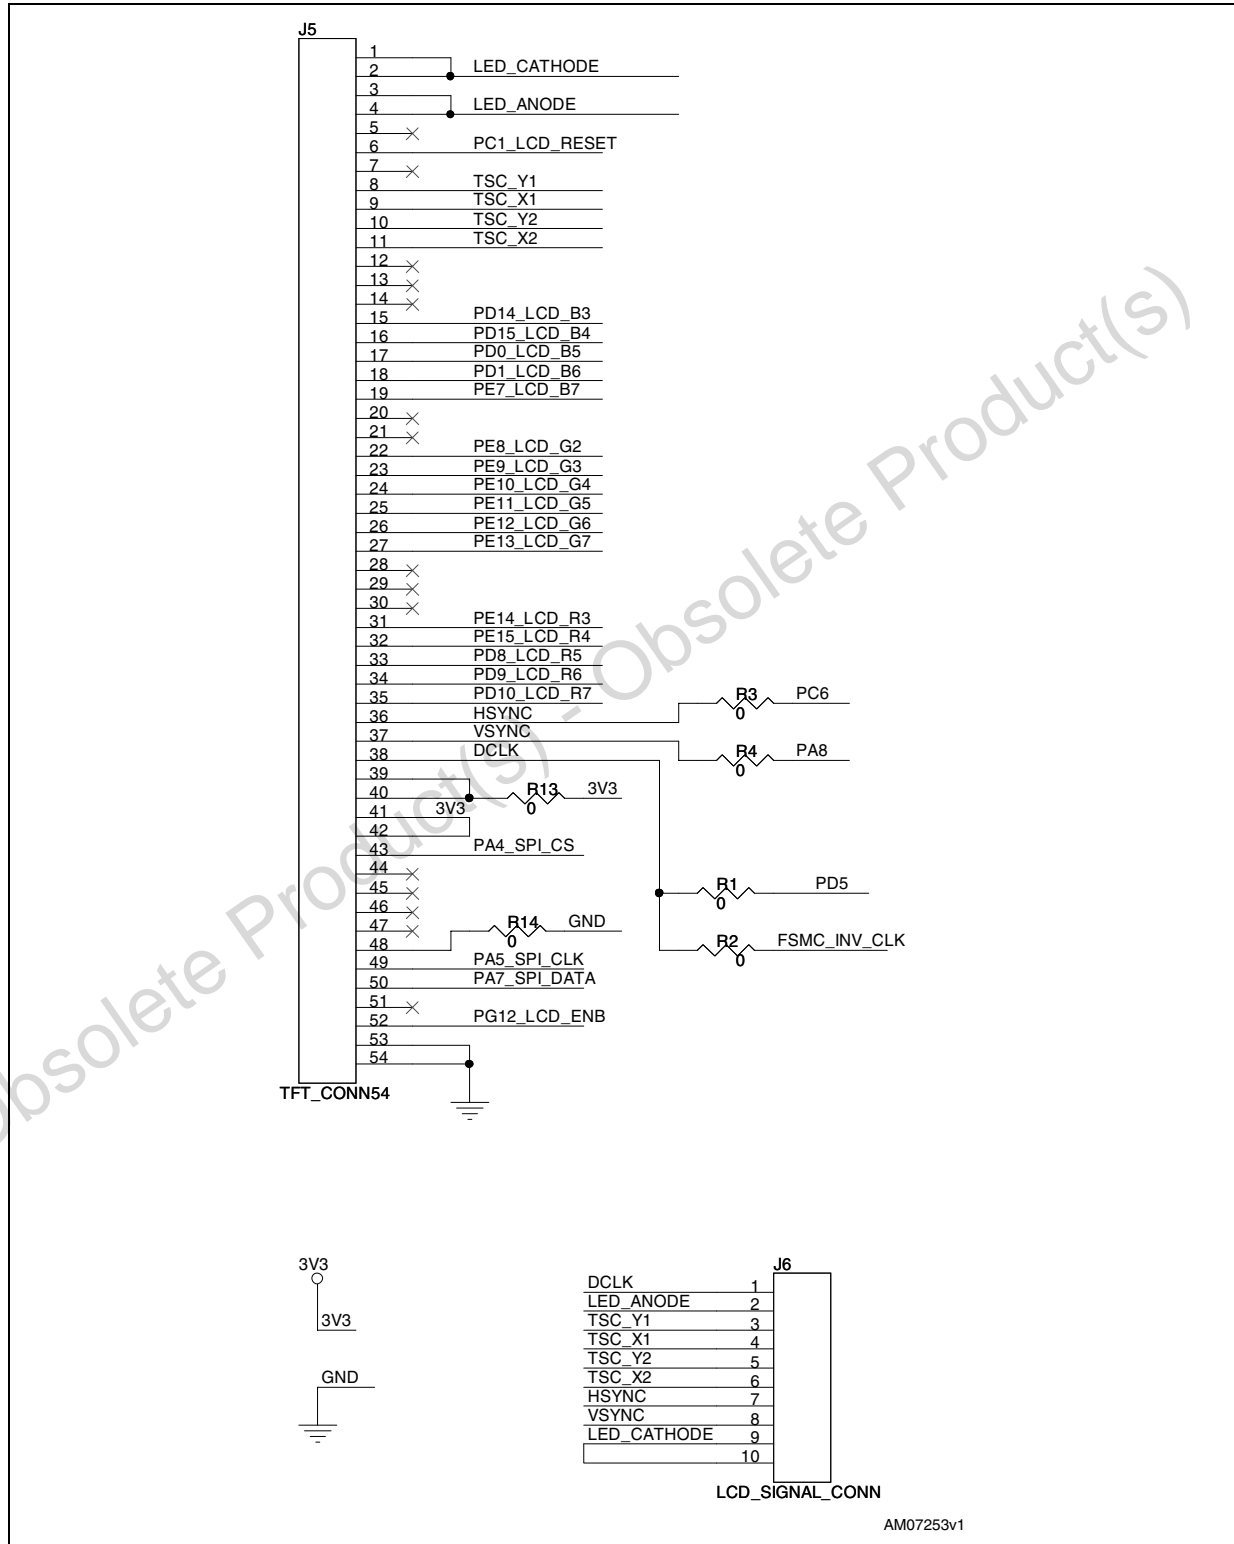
J5
1
2 LED_CATHODE
3
4 LED_ANODE
5
6 PC1_LCD_RESET
7
8 TSC_Y1
9 TSC_X1
10 TSC_Y2
11 TSC_X2
12
13
14
15 PD14_LCD_B3
16 PD15_LCD_B4
17 PD0_LCD_B5
18 PD1_LCD_B6
19 PE7_LCD_B7
20
21
22 PE8_LCD_G2
23 PE9_LCD_G3
24 PE10_LCD_G4
25 PE11_LCD_G5
26 PE12_LCD_G6
27 PE13_LCD_G7
28
29
30
31 PE14_LCD_R3
32 PE15_LCD_R4
33 PD8_LCD_R5
34 PD9_LCD_R6
35 PD10_LCD_R7
36 HSYNC
37 VSYNC
38 DCLK
39
40
41 3V3
42
43 PA4_SPI_CS
44
45
46
47
48
49 PA5_SPI_CLK
50 PA7_SPI_DATA
51
52 PG12_LCD_ENB
53
54
TFT_CONN54

R3 0 PC6
R4 0 PA8
R13 0 3V3
R1 0 PD5
R14 0 GND
R2 0 FSMC_INV_CLK

3V3
3V3
GND

J6
DCLK 1
LED_ANODE 2
TSC_Y1 3
TSC_X1 4
TSC_Y2 5
TSC_X2 6
HSYNC 7
VSYNC 8
LED_CATHODE 9
10
LCD_SIGNAL_CONN

AM07253v1

Obsolete Product(s) - Obsolete Product(s)